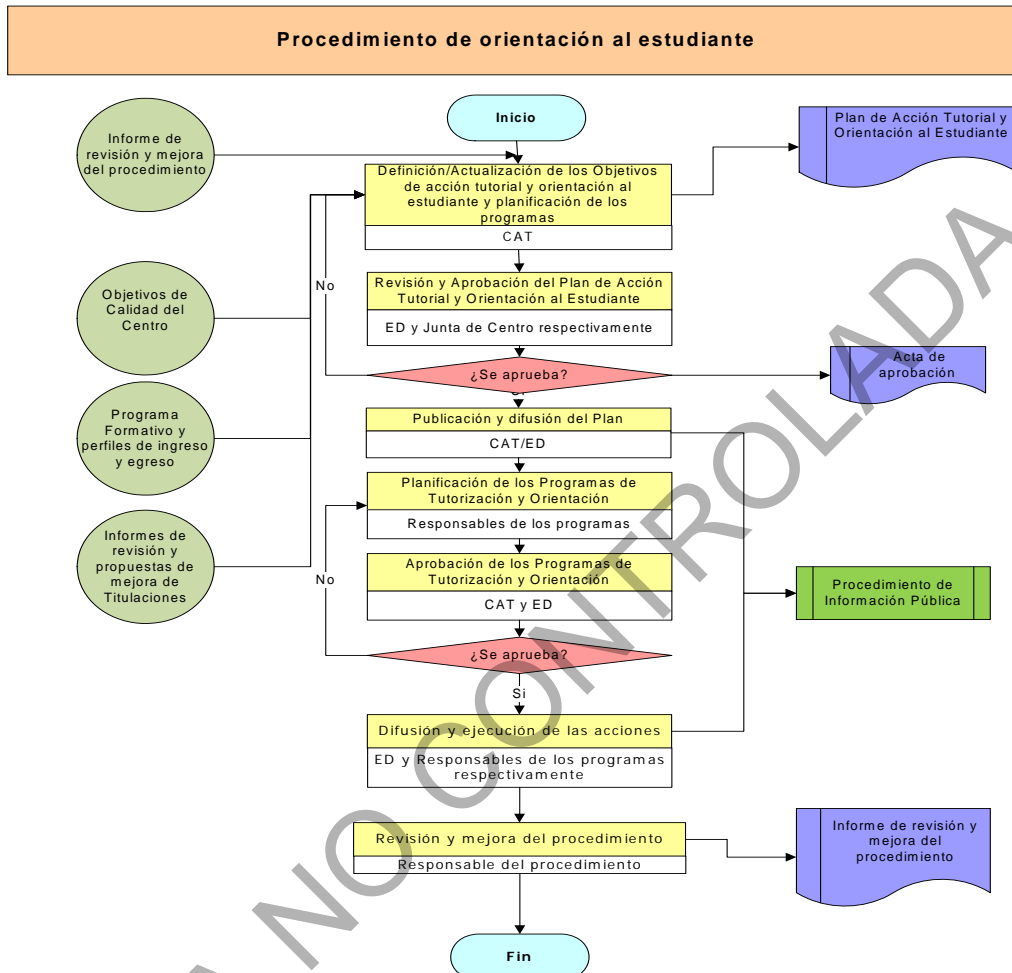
Procedimiento de orientación al estudiante

Inicio

Informe de revisión y mejora del procedimiento

Definición/Actualización de los Objetivos de acción tutorial y orientación al estudiante y planificación de los programas

CAT

Plan de Acción Tutorial y Orientación al Estudiante

Objetivos de Calidad del Centro

No

Revisión y Aprobación del Plan de Acción Tutorial y Orientación al Estudiante

ED y Junta de Centro respectivamente

¿Se aprueba?

Acta de aprobación

Programa Formativo y perfiles de ingreso y egreso

Publicación y difusión del Plan

CAT/ED

Planificación de los Programas de Tutorización y Orientación

Responsables de los programas

Informes de revisión y propuestas de mejora de Titulaciones

No

Aprobación de los Programas de Tutorización y Orientación

CAT y ED

Procedimiento de Información Pública

¿Se aprueba?

Si

Difusión y ejecución de las acciones

ED y Responsables de los programas respectivamente

Revisión y mejora del procedimiento

Responsable del procedimiento

Informe de revisión y mejora del procedimiento

Fin

COPIA NO CONTROLADA